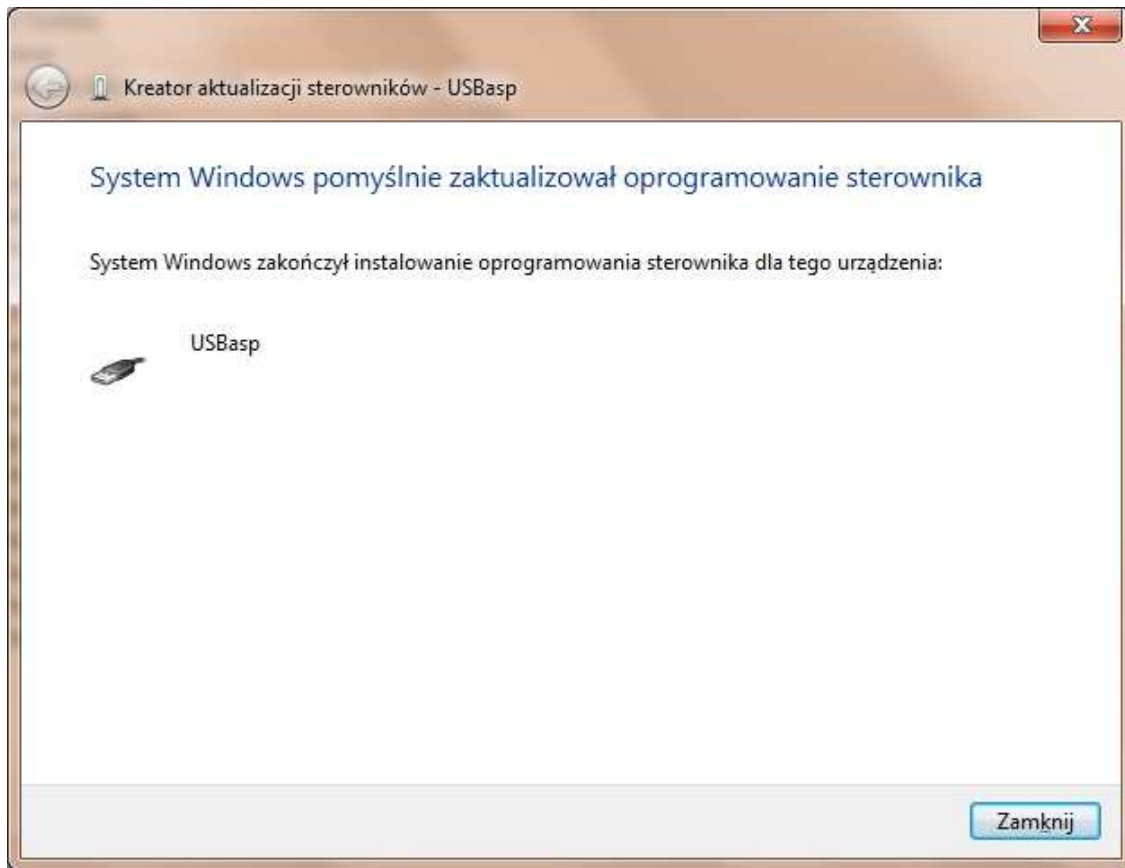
Kreator aktualizacji sterowników - USBasp

System Windows pomyślnie zaktualizował oprogramowanie sterownika

System Windows zakończył instalowanie oprogramowania sterownika dla tego urządzenia:

USBasp

Zamknij